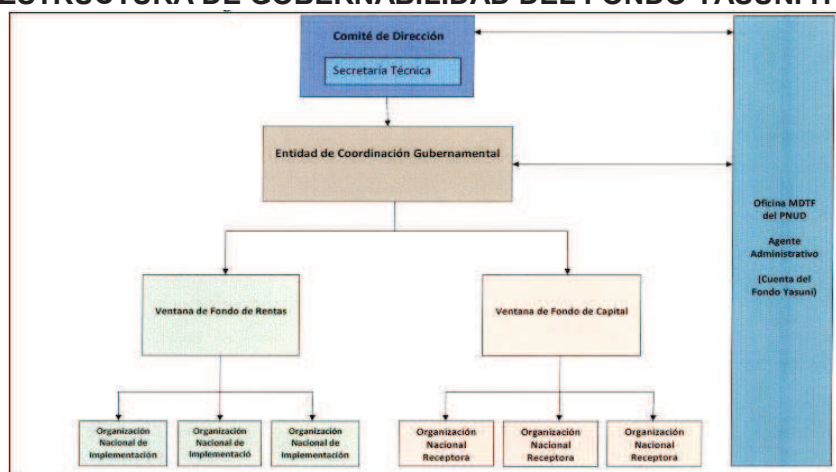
ESTRUCTURA DE GOBERNABILIDAD DEL FONDO YASUNI:

Comité de Dirección

Secretaría Técnica

Entidad de Coordinación Gubernamental

Oficina MDTF del PNUD

Agente Administrativo

(Cuenta del Fondo Yasuni)

Ventana de Fondo de Rentas

Ventana de Fondo de Capital

Organización Nacional de Implementación

Organización Nacional de Implementació

Organización Nacional de Implementación

Organización Nacional Receptora

Organización Nacional Receptora

Organización Nacional Receptora